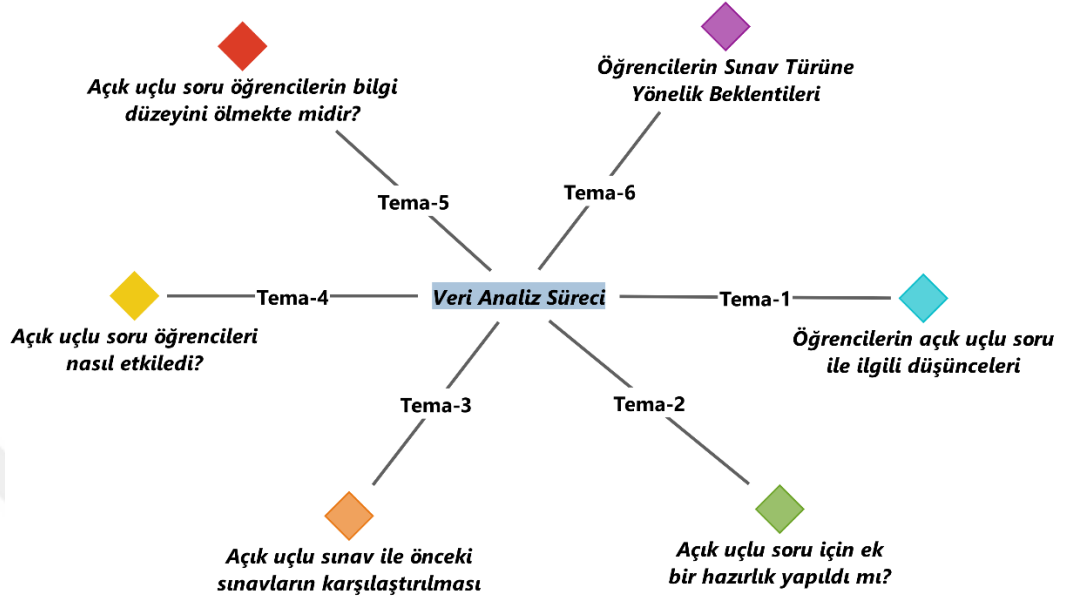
Açık uçlu soru öğrencilerin bilgi düzeyini ölmekte midir?

Öğrencilerin Sınav Türüne Yönelik Beklentileri

Tema-5

Tema-6

Tema-4

Veri Analiz Süreci

Tema-1

Açık uçlu soru öğrencileri nasıl etkiledi?

Öğrencilerin açık uçlu soru ile ilgili düşünceleri

Tema-3

Tema-2

Açık uçlu sınav ile önceki sınavların karşılaştırılması

Açık uçlu soru için ek bir hazırlık yapıldı mı?